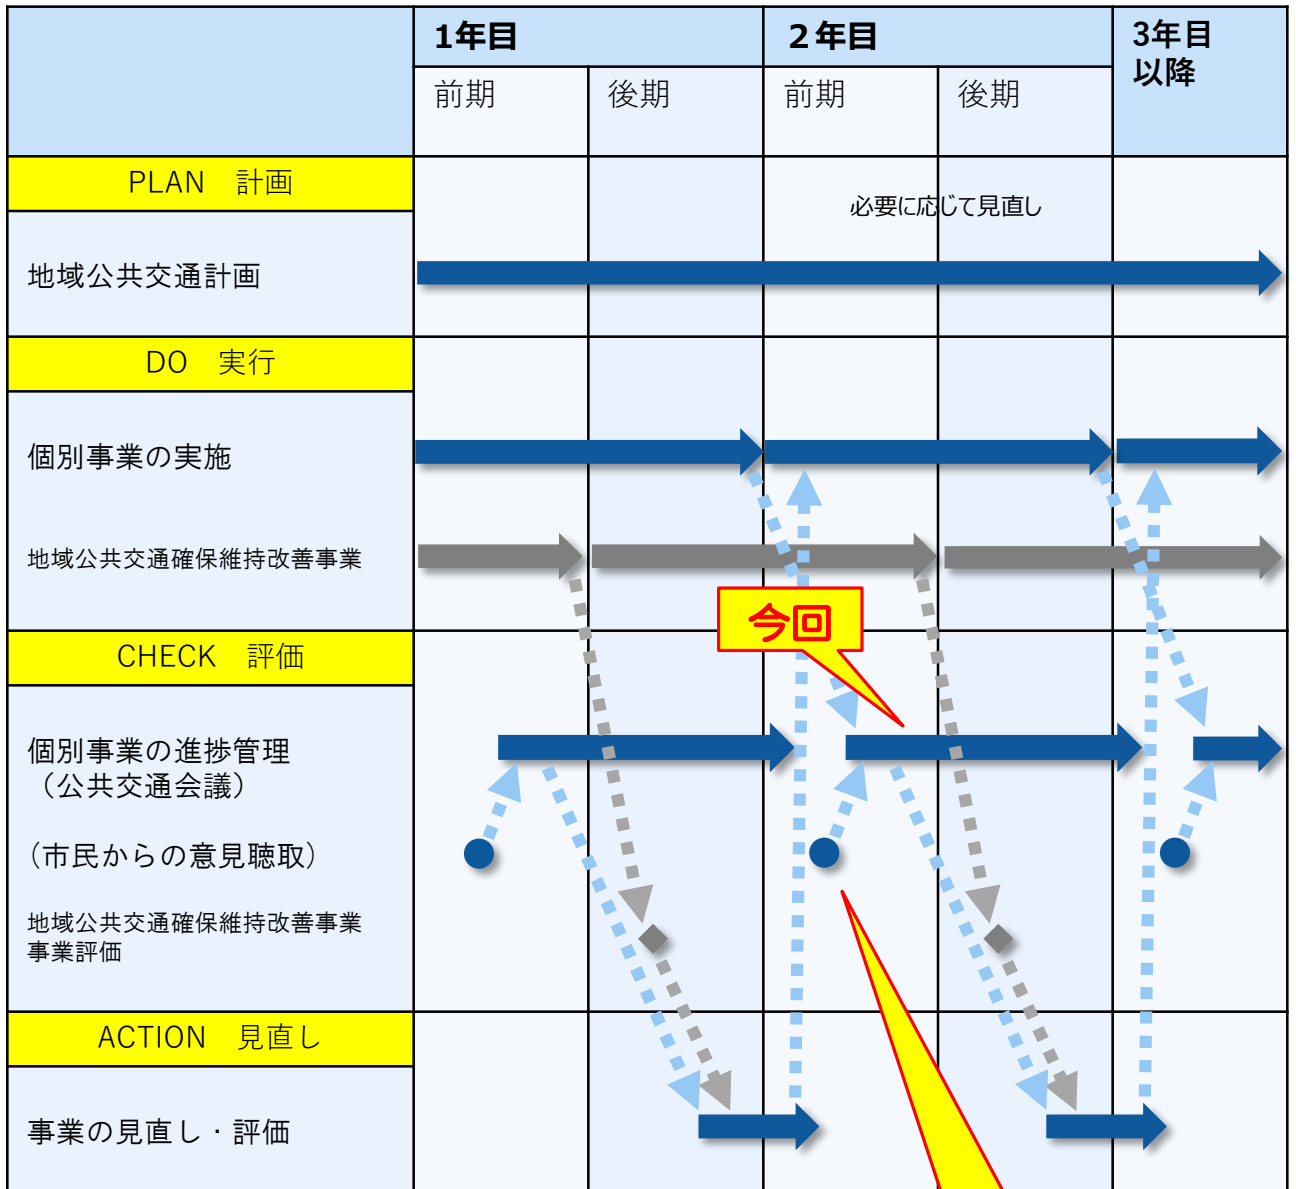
| | 1年目 | | 2年目 | | 3年目以降 |
|---|---|---|---|---|---|
| | 前期 | 後期 | 前期 | 後期 | |
| PLAN　計画 | | | | | |
| 地域公共交通計画 | | | 必要に応じて見直し | | |
| DO　実行 | | | | | |
| 個別事業の実施 | | | | | |
| 地域公共交通確保維持改善事業 | | | | | |
| CHECK　評価 | | | | | |
| 個別事業の進捗管理（公共交通会議）（市民からの意見聴取）地域公共交通確保維持改善事業 事業評価 | | | 今回 | | |
| ACTION　見直し | | | | | |
| 事業の見直し・評価 | | | | | |